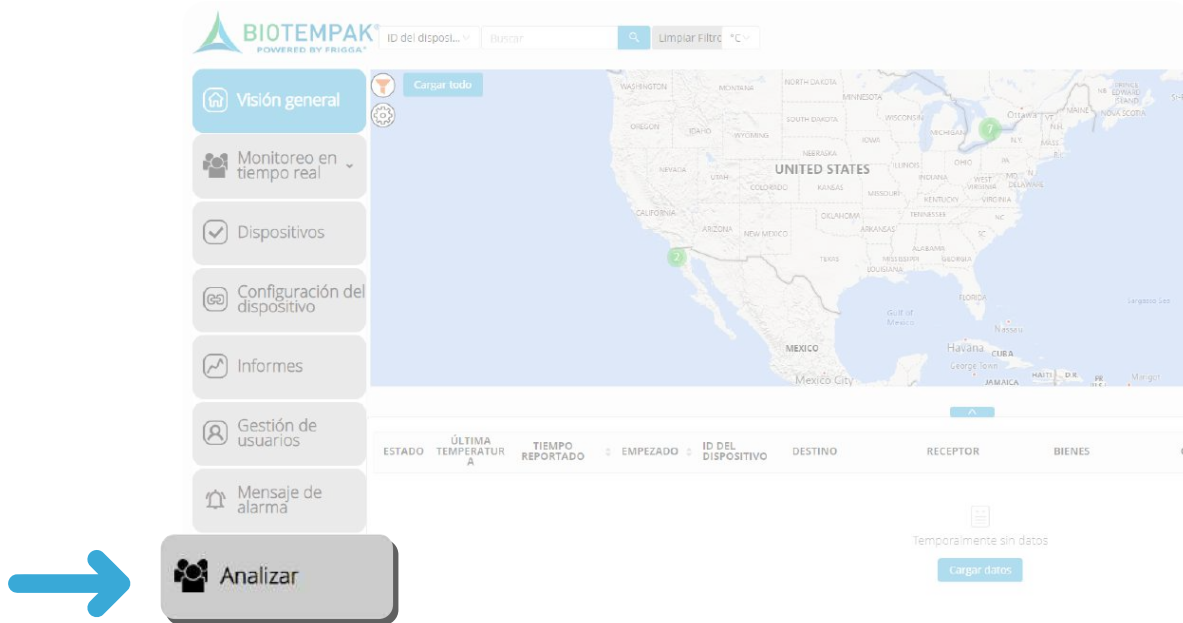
BIOTEMPAK
POWERED BY FRIGGA

ID del disposi...
Buscar
Limpiar Filtro
°C

Visión general
Monitoreo en tiempo real
Dispositivos
Configuración del dispositivo
Informes
Gestión de usuarios
Mensaje de alarma
Analizar

Cargar todo

WASHINGTON
MONTANA
NORTH DAKOTA
MINNESOTA
OREGON
IDAHO
SOUTH DAKOTA
WISCONSIN
WYOMING
MICHIGAN
IOWA
NEBRASKA
UNITED STATES
NEVADA
UTAH
ILLINOIS
OHIO
COLORADO
KANSAS
MISSOURI
INDIANA
KENTUCKY
VIRGINIA
CALIFORNIA
OKLAHOMA
TENNESSEE
ARIZONA
NEW MEXICO
ARKANSAS
ALABAMA
GEORGIA
TEXAS
LOUISIANA
FLORIDA
Gulf of Mexico
MEXICO
Mexico City
Havana
CUBA
Nassau
JAMAICA
HAITI
Ottawa
MAINE
NOVA SCOTIA
7
2

ESTADO
ÚLTIMA TEMPERATURA
TIEMPO REPORTADO
EMPEZADO
ID DEL DISPOSITIVO
DESTINO
RECEPTOR
BIENES

Temporalmente sin datos
Cargar datos